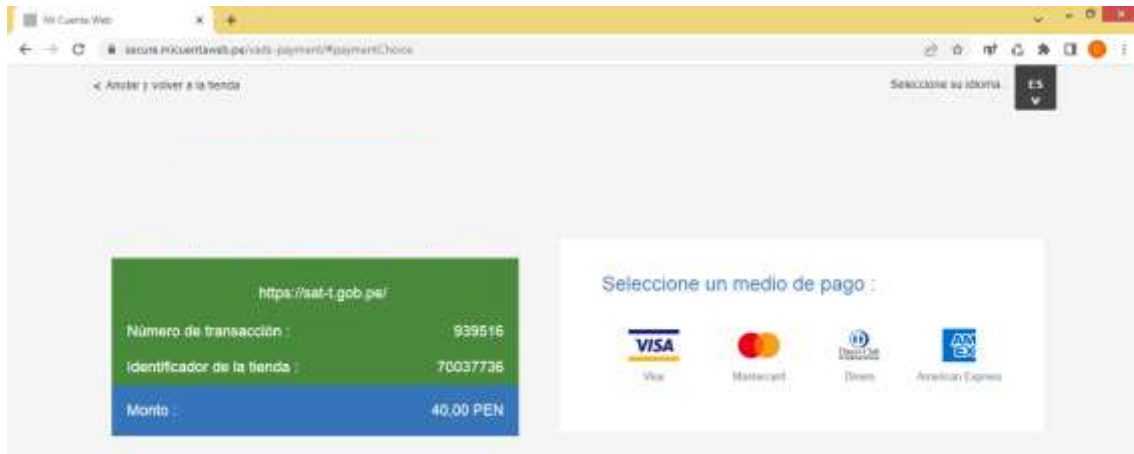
Mi Cuenta Web

secure.micuentaweb.pe/vads-payment/#paymentChoice

< Anular y volver a la tienda

Seleccione su idioma

ES

https://sat-t.gob.pe/

Número de transacción : 939516

Identificador de la tienda : 70037736

Monto : 40,00 PEN

Seleccione un medio de pago :

VISA
Visa

Mastercard

Diners Club International
Diners

AMEX
American Express